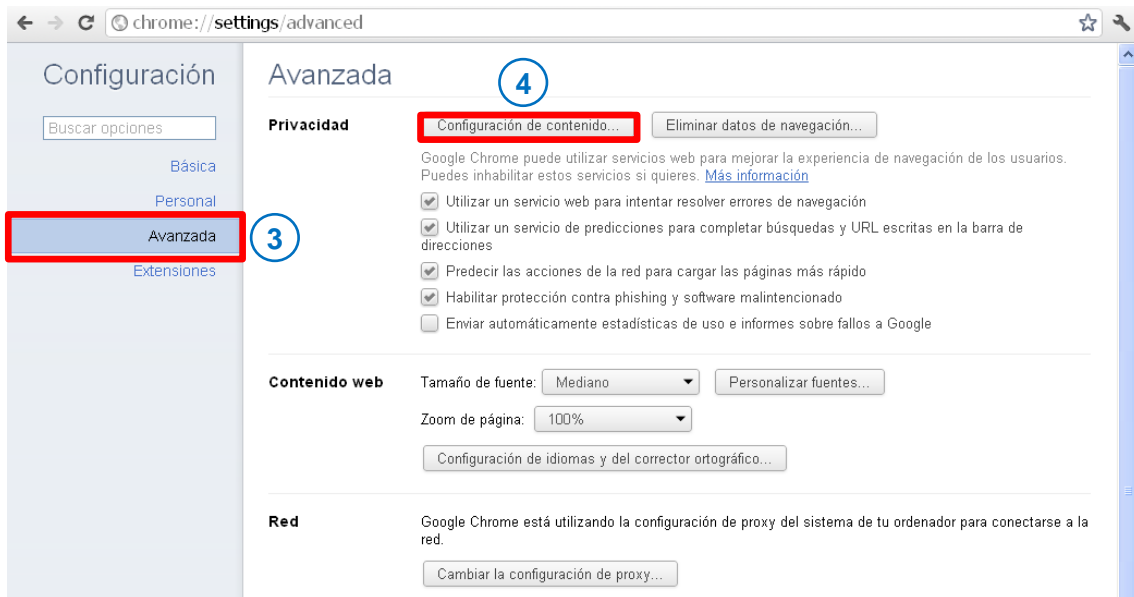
chrome://settings/advanced

Configuración

Buscar opciones

Básica

Personal

Avanzada

3

Extensiones

Avanzada

4

Privacidad

Configuración de contenido...

Eliminar datos de navegación...

Google Chrome puede utilizar servicios web para mejorar la experiencia de navegación de los usuarios. Puedes inhabilitar estos servicios si quieres. Más información

Utilizar un servicio web para intentar resolver errores de navegación

Utilizar un servicio de predicciones para completar búsquedas y URL escritas en la barra de direcciones

Predecir las acciones de la red para cargar las páginas más rápido

Habilitar protección contra phishing y software malintencionado

Enviar automáticamente estadísticas de uso e informes sobre fallos a Google

Contenido web

Tamaño de fuente: Mediano

Personalizar fuentes...

Zoom de página: 100%

Configuración de idiomas y del corrector ortográfico...

Red

Google Chrome está utilizando la configuración de proxy del sistema de tu ordenador para conectarse a la red.

Cambiar la configuración de proxy...